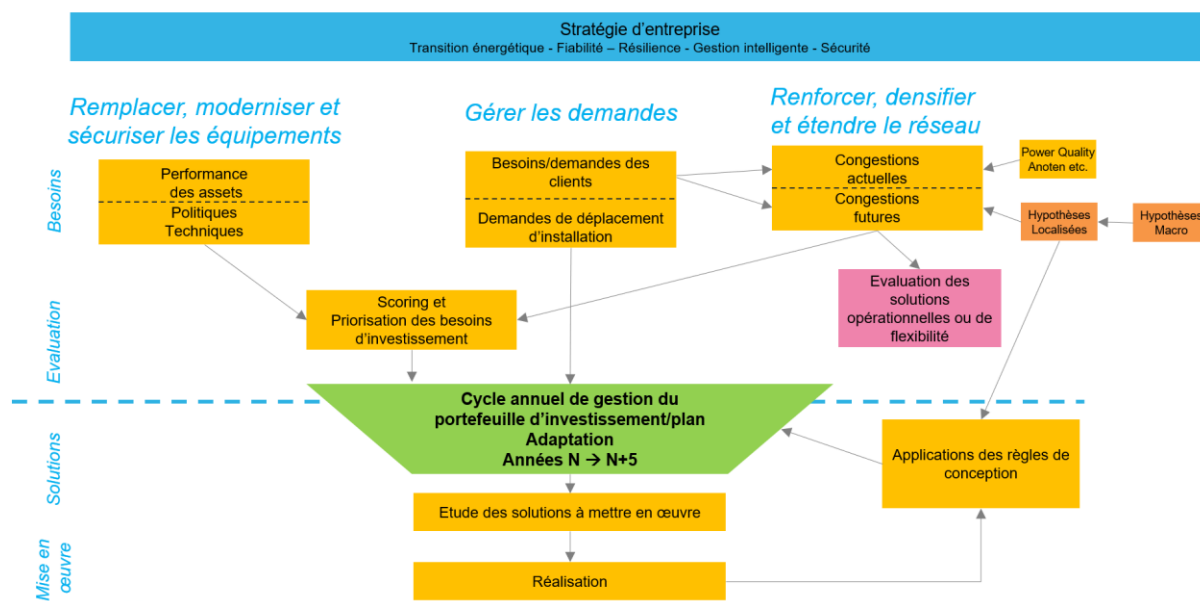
Stratégie d'entreprise
Transition énergétique - Fiabilité – Résilience - Gestion intelligente - Sécurité

Remplacer, moderniser et sécuriser les équipements

Gérer les demandes

Renforcer, densifier et étendre le réseau

Besoins

Performance des assets

Politiques Techniques

Besoins/demandes des clients

Demandes de déplacement d'installation

Congestions actuelles

Congestions futures

Power Quality Anoten etc.

Hypothèses Localisées

Hypothèses Macro

Evaluation

Scoring et Priorisation des besoins d'investissement

Evaluation des solutions opérationnelles ou de flexibilité

Cycle annuel de gestion du portefeuille d'investissement/plan Adaptation Années N → N+5

Solutions

Applications des règles de conception

Etude des solutions à mettre en œuvre

Mise en œuvre

Réalisation